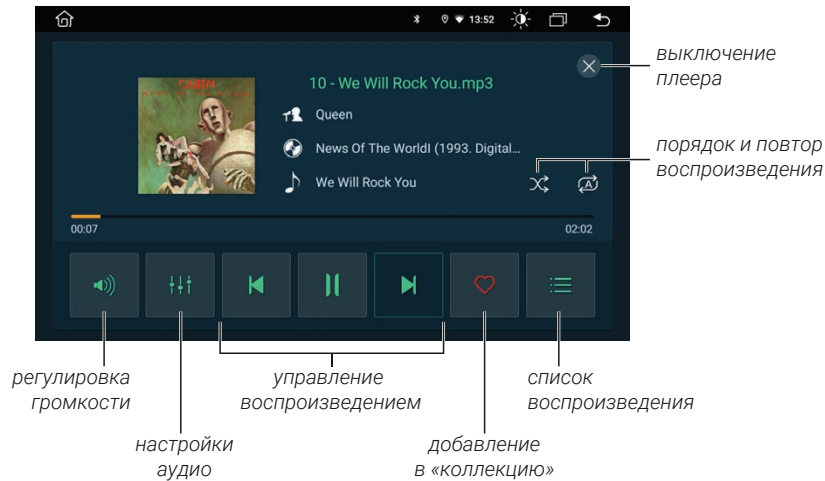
13:52

10 - We Will Rock You.mp3

Queen

News Of The WorldI (1993. Digital...

We Will Rock You

00:07

02:02

выключение плеера

порядок и повтор воспроизведения

регулировка громкости

управление воспроизведением

список воспроизведения

настройки аудио

добавление в «коллекцию»